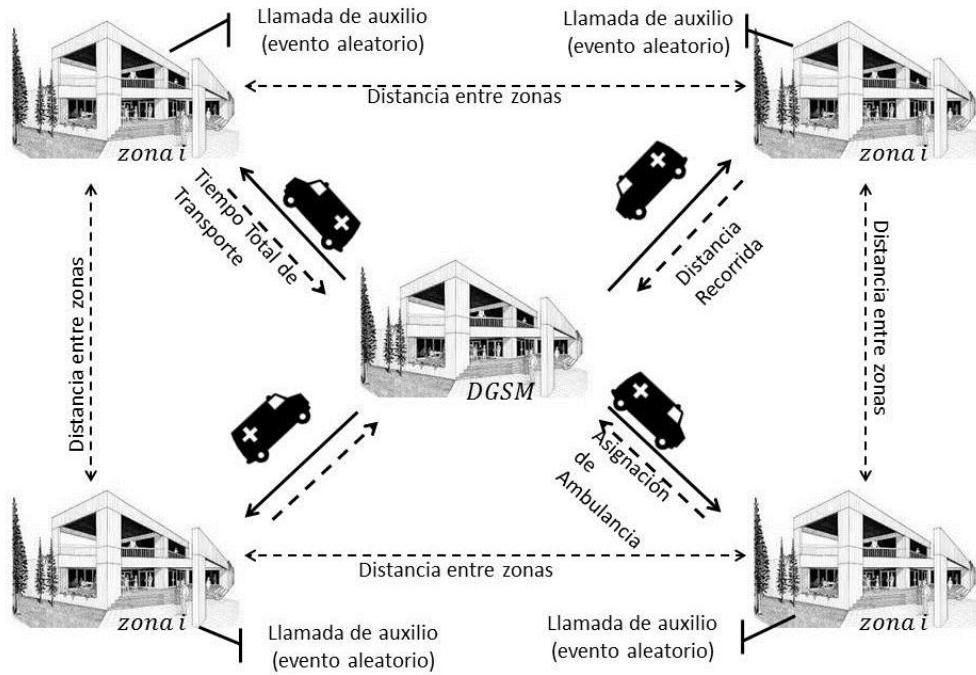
Llamada de auxilio (evento aleatorio)

Llamada de auxilio (evento aleatorio)

Distancia entre zonas

$zona\ i$

$zona\ i$

Tiempo Total de Transporte

Distancia Recorrida

Distancia entre zonas

Distancia entre zonas

$DGSM$

Asignacion de Ambulancia

Distancia entre zonas

$zona\ i$

$zona\ i$

Llamada de auxilio (evento aleatorio)

Llamada de auxilio (evento aleatorio)